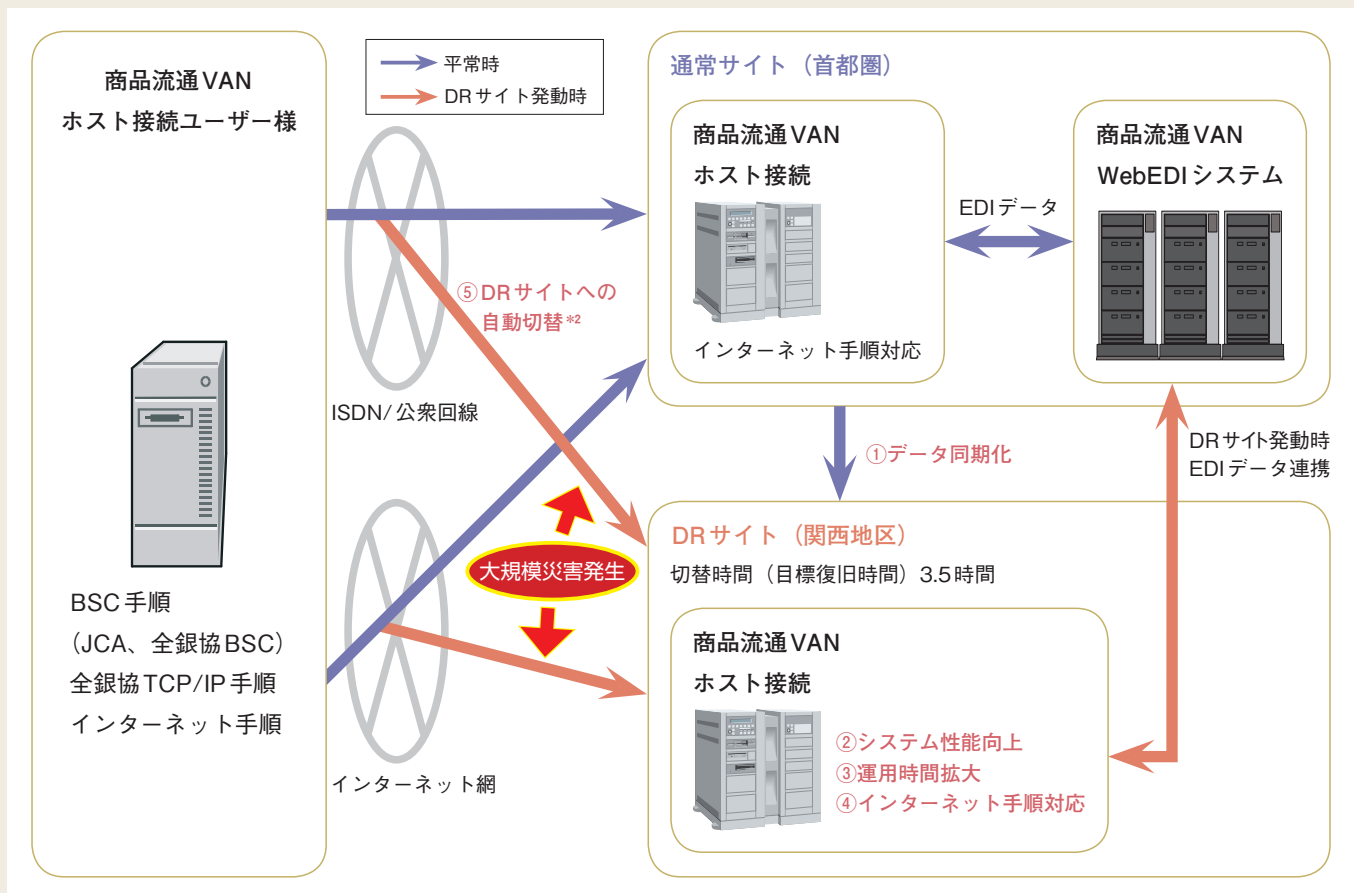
商品流通VAN
ホスト接続ユーザー様

平常時
DRサイト発動時

ISDN／公衆回線

⑤DRサイトへの自動切替$^{※2}$

大規模災害発生

インターネット網

BSC手順
（JCA、全銀協BSC）
全銀協TCP/IP手順
インターネット手順

通常サイト（首都圏）

商品流通VAN
ホスト接続

インターネット手順対応

EDIデータ

商品流通VAN
WebEDIシステム

①データ同期化

DRサイト発動時
EDIデータ連携

DRサイト（関西地区）
切替時間（目標復旧時間）3.5時間

商品流通VAN
ホスト接続

②システム性能向上
③運用時間拡大
④インターネット手順対応